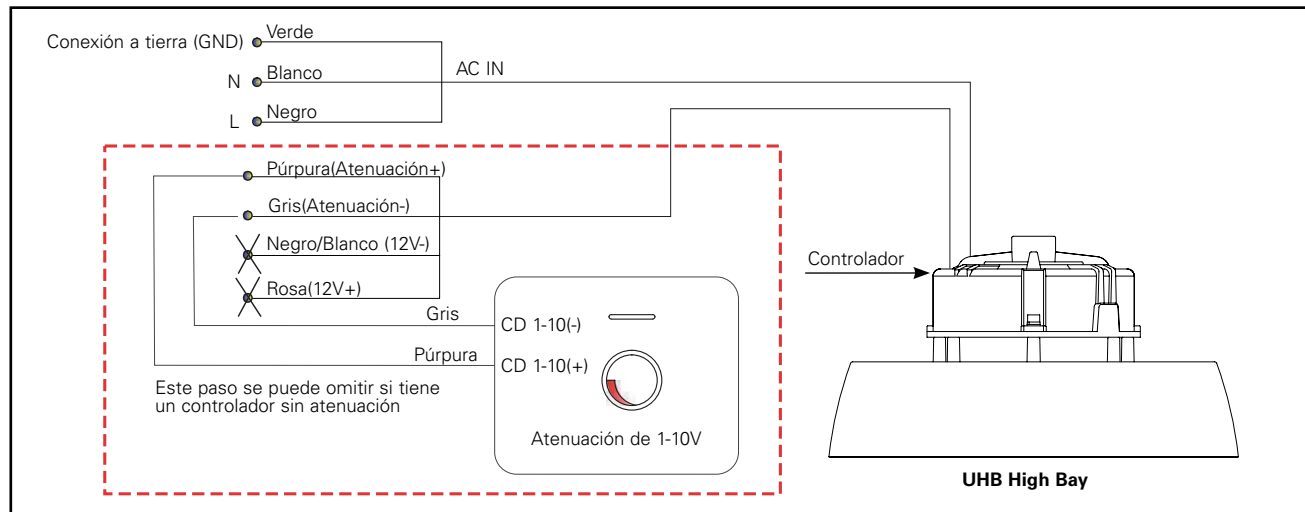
Conexión a tierra (GND) Verde
N Blanco
L Negro
AC IN
Púrpura(Atenuación+)
Gris(Atenuación-)
Negro/Blanco (12V-)
Rosa(12V+)
Gris
Púrpura
CD 1-10(-)
CD 1-10(+)
Este paso se puede omitir si tiene un controlador sin atenuación
Atenuación de 1-10V
Controlador
UHB High Bay